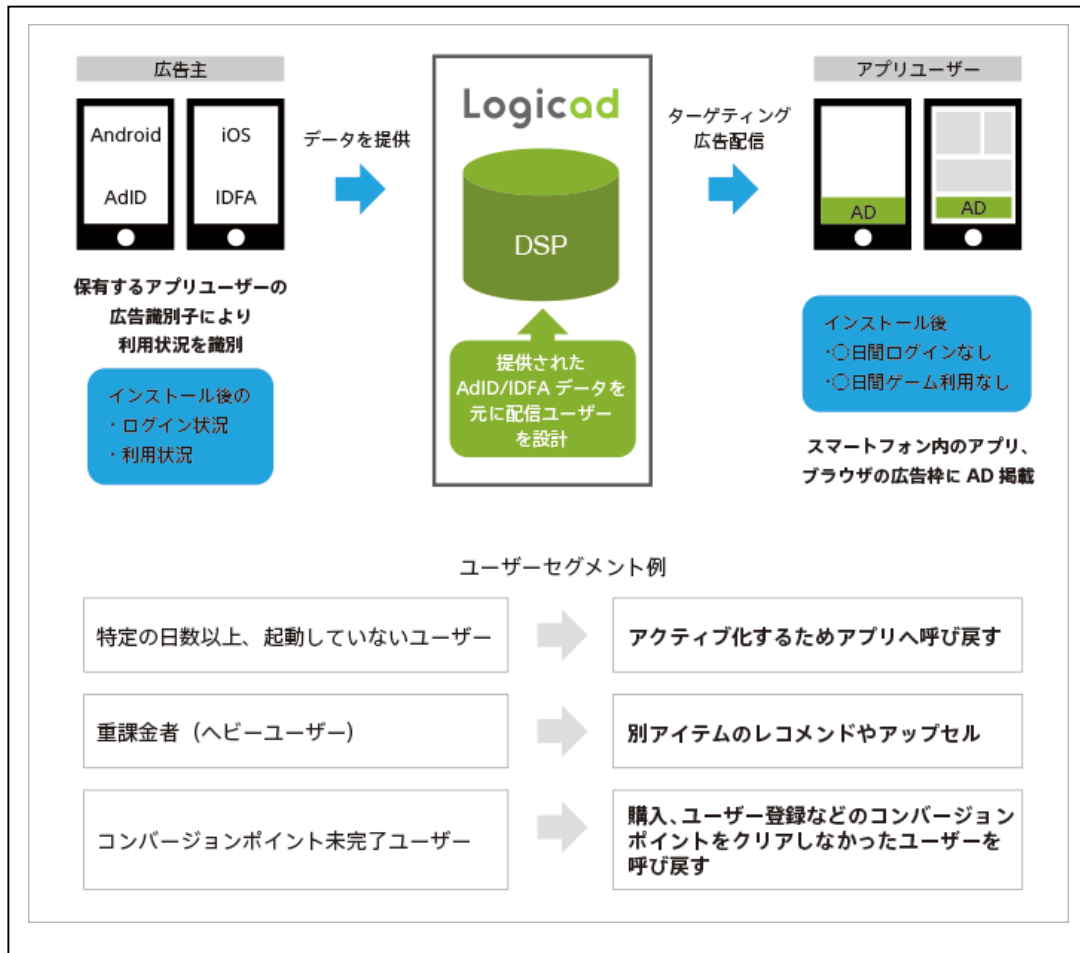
広告主

Android

AdID

iOS

IDFA

保有するアプリユーザーの広告識別子により利用状況を識別

インストール後の
・ログイン状況
・利用状況

データを提供

Logicad

DSP

提供された AdID/IDFA データを元に配信ユーザーを設計

ターゲティング広告配信

アプリユーザー

AD

AD

インストール後
・○日間ログインなし
・○日間ゲーム利用なし

スマートフォン内のアプリ、ブラウザの広告枠に AD 掲載

ユーザーセグメント例

特定の日数以上、起動していないユーザー

アクティブ化するためアプリへ呼び戻す

重課金者（ヘビーユーザー）

別アイテムのレコメンドやアップセル

コンバージョンポイント未完了ユーザー

購入、ユーザー登録などのコンバージョンポイントをクリアしなかったユーザーを呼び戻す